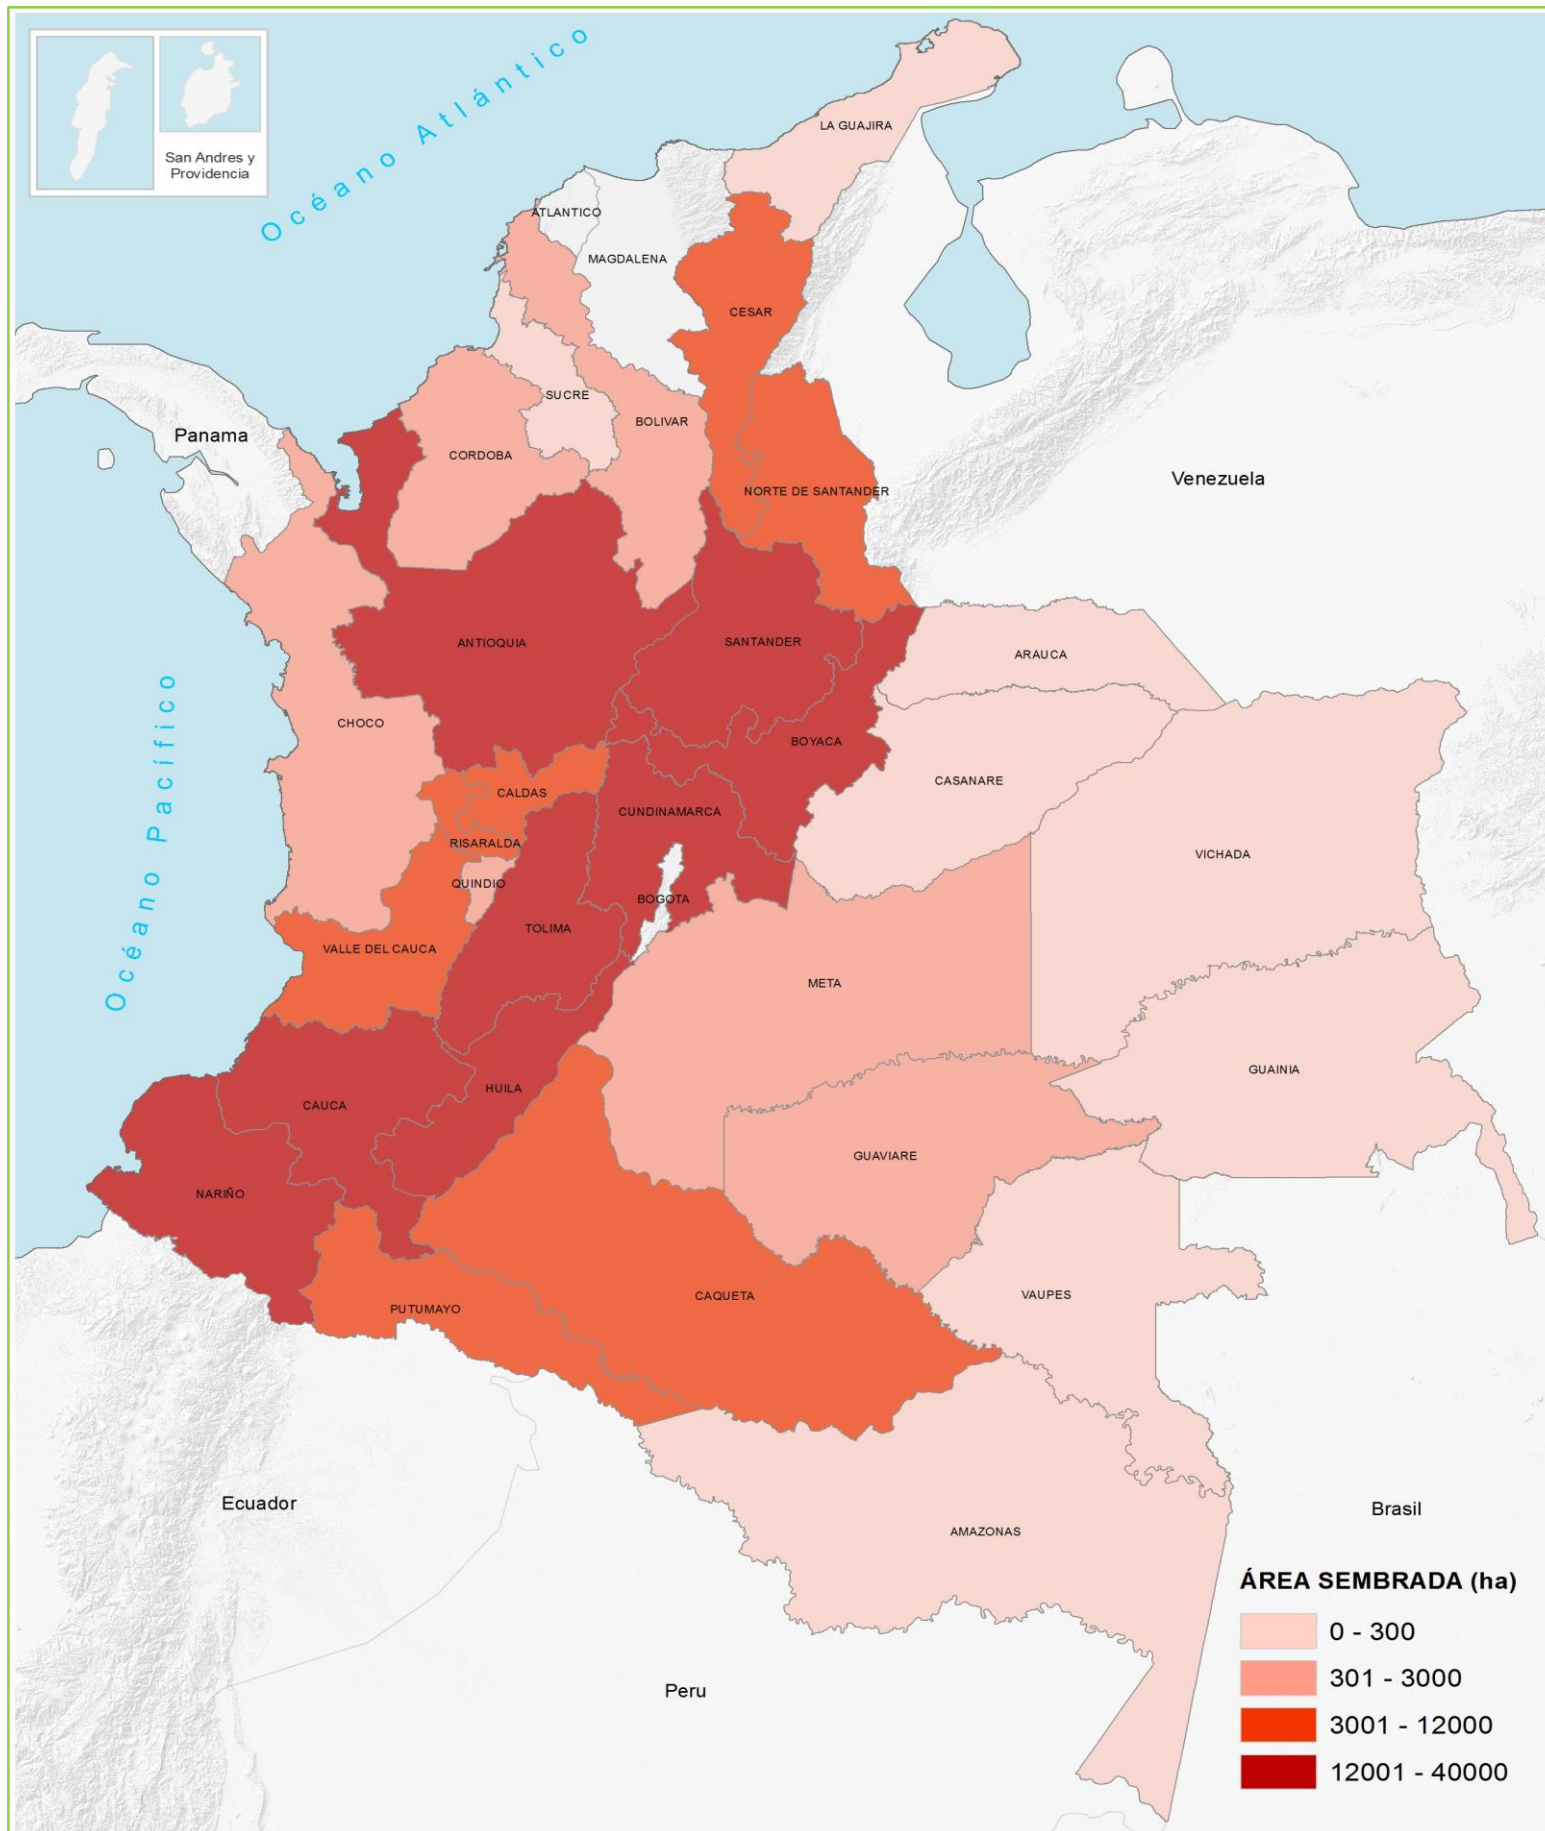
San Andres y Providencia

Océano Atlántico

LA GUAJIRA
ATLANTICO
MAGDALENA
CESAR
SUCRE
BOLIVAR
Panama
CORDOBA
NORTE DE SANTANDER
Venezuela
ANTIOQUIA
SANTANDER
ARAUCA
CHOCO
BOYACA
CASANARE
CALDAS
CUNDINAMARCA
RISARALDA
VICHADA
QUINDIO
BOGOTA
Océano Pacífico
TOLIMA
VALLE DEL CAUCA
META
GUAINIA
HUILA
CAUCA
GUAVIARE
NARIÑO
PUTUMAYO
CAQUETA
VAUPES
Ecuador
Brasil
AMAZONAS
Peru

ÁREA SEMBRADA (ha)
0 - 300
301 - 3000
3001 - 12000
12001 - 40000